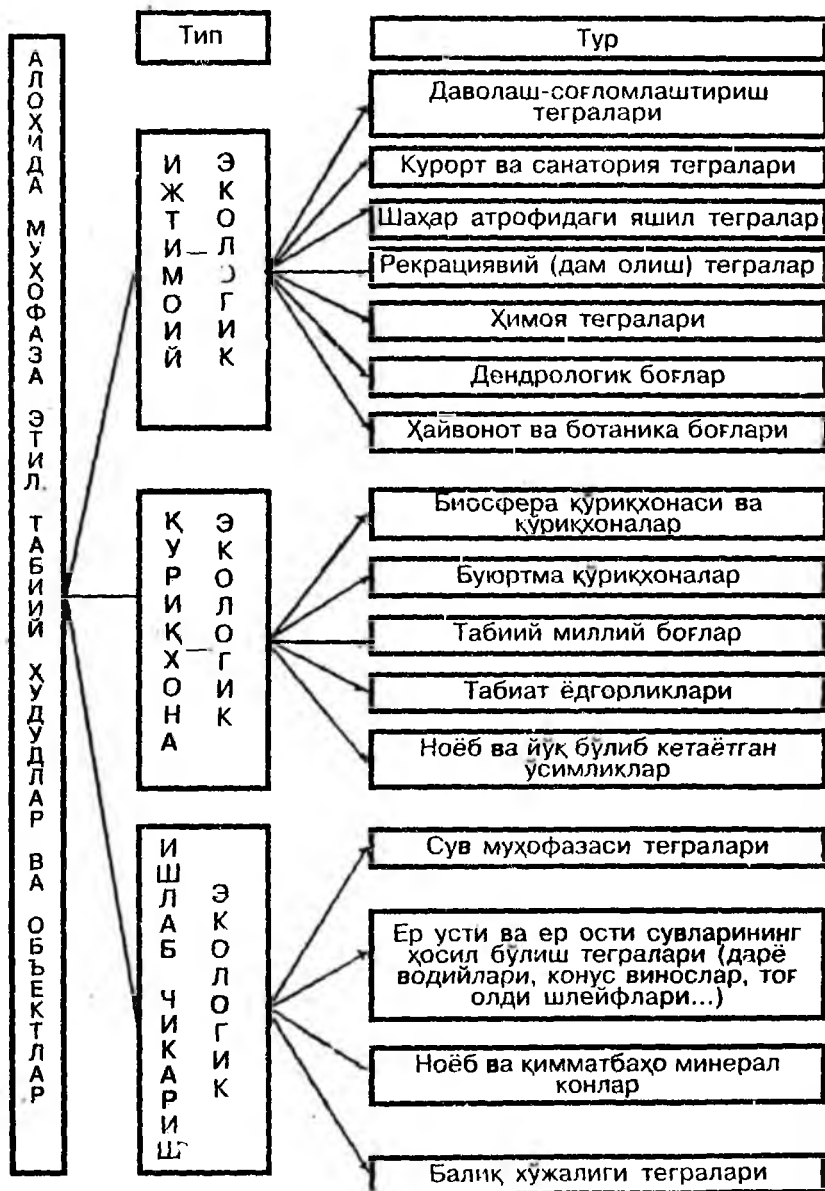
АЛОҲИДА МУҲОФАЗА ЭТИЛ ТАБИИЙ ҲУДУДЛАР ВА ОБЪЕКТЛАР

Тип

Тур

ИЖТИМОИЙ – ЭКОЛОГИК

Даволаш-соғломлаштириш тегралари

Курорт ва санатория тегралари

Шаҳар атрофидаги яшил тегралар

Рекрациявий (дам олиш) тегралар

Ҳимоя тегралари

Дендрологик боғлар

Ҳайвонот ва ботаника боғлари

ҚУРИҚХОНА – ЭКОЛОГИК

Биосфера қўриқхонаси ва қўриқхоналар

Буюртма қўриқхоналар

Табиий миллий боғлар

Табиат ёдгорликлари

Ноёб ва йўқ бўлиб кетаётган ўсимликлар

ИШЛАБ ЧИКАРИШ ЭКОЛОГИК

Сув муҳофазаси тегралари

Ер усти ва ер ости сувларининг ҳосил бўлиш тегралари (дарё водийлари, конус винослар, тоғ олди шлейфлари...)

Ноёб ва қимматбаҳо минерал конлар

Балиқ хўжалиги тегралари